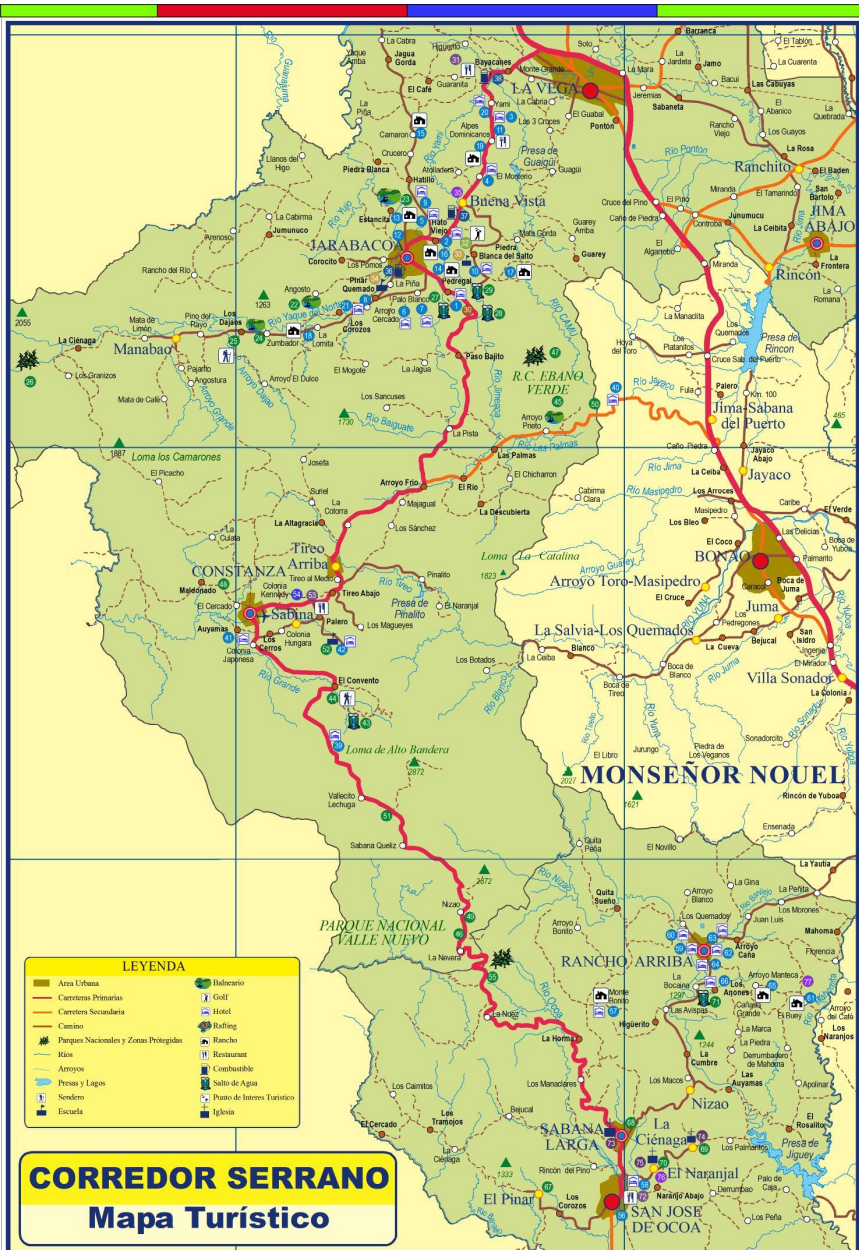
LA VEGA
JARABACOA
Buena Vista
Manabao
CONSTANZA
Sabina
Tireo Arriba
Jima-Sabana del Puerto
Jayaco
BONAO
Juma
Arroyo Toro-Masipedro
La Salvia-Los Quemados
Villa Sonador
MONSEÑOR NOUEL
Ranchito
JIMA ABAJO
Rincón
R.C. EBANO VERDE
Loma los Camarones
Loma La Catalina
Loma de Alto Bandera
PARQUE NACIONAL VALLE NUEVO
RANCHO ARRIBA
SABANA LARGA
La Ciénaga
El Naranjal
El Pinar
SAN JOSE DE OCOA
Nizao
Presa de Rincón
Presa de Jigüey
Presa de Guaigüí
Presa de Pinalito
Río Yaque del Norte
Río Jimenoa
Río Grande
Río Jima
Río Masipedro
Río Yuna
Río Nizao
Río Ocoa
Río Baiguate
Río Camú
Río Tireo
Paso Bajito
Arroyo Frío
La Pista
Las Palmas
El Río
La Descubierta
El Convento
Vallecito Lechuga
Sabana Queliz
La Nevera
La Horma
Los Corozos
Rincón del Pino
Pinar Quemado
Pedregal
Piedra Blanca del Salto
Hato Viejo
Los Dajaos
Angosto
Zumbador
Los Gorozos
Colonia Kennedy
Colonia Hungara
Colonia Japonesa
Los Cerros
Auyamas
El Cercado
Maldonado
La Culata
La Altagracia
Tireo al Medio
Tireo Abajo
Palero
Los Maqueyes
Pinalito
El Naranjal
Los Botados
Boca de Jima
Los Arroces
Las Cabuyas
Jamo
Bacui
Sabaneta
Jeremías
Pontón
El Guabal
Los 3 Cruces
Yami
Alpes Dominicanos
El Montero
Guarey
La Mata Gorda
Camaron
Crucero
El Café
Guaranita
Jagua Gorda
Bayacanes
Monte Grande
La Cabrera
Llanos del Higo
Piedra Blanca
Atolladero
Hatillo
Estancita
Corocito
Los Pomos
La Piña
Palo Blanco
Arroyo Cercado
La Lomita
El Mogote
La Jagua
Los Sancuses
Arroyo El Dulce
Mata de Limón
Pino del Rayo
La Ciénaga
Los Granizos
Pajarito
Angostura
Mata de Café
El Picacho
Josefa
Suriel
La Cotorra
Majagual
Los Sánchez
El Chicharron
Arroyo Prieto
1263
2055
1730
1887
1823
2872
2872
1621
2027
1244
1297
1333
465
Km. 100
Cruce Sabana del Puerto
Los Quemados
Los Platanitos
La Manacita
Hoya del Toro
Fula
Palero
Caño Piedra
La Ceiba
Cabirma Clara
Masipedro
Los Bleo
El Coco
Caracol
El Cruce
Los Pedregones
Bejucal
La Cueva
San Isidro
El Mirador
La Colonia
Sonadorcito
Rincón de Yuboa
Ensenada
El Novillo
Quita Peña
Quita Sueño
Arroyo Blanco
Los Quemados
Arroyo Caña
Arroyo Bonito
Monte Bonito
Higüerito
Las Avispas
La Bocaina
Los Aguacates
La Cumbre
Las Auyamas
Los Macos
Los Manaciares
Los Caimitos
Los Tramojos
Bejucal
El Cercado
La Ciénaga
Naranjo Abajo
Los Palmaritos
Derrumbadero de Mahoma
La Piedra
La Marca
Caña Grande
Arroyo Manteca
Juan Luis
Los Morones
Mahoma
Florencia
La Peñita
La Gina
La Yautía
El Rosalito
Apolinar
Palo de Caja
Los Peña
Derrumbao
El Badén
San Bartolo
La Frontera
La Romana
Controba
Jumunucu
La Ceibita
El Tamarindo
Miranda
El Pinito
Cruce del Pino
Caño de Piedra
El Algarrobo
La Rosa
Los Guayos
El Abanico
Rancho Viejo
La Cuarenta
El Tablón
Barranca
La Jardeta
Caribe
Las Delicias
Boca de Yuboa
Palmarito
Mata de Limón
Jumunuco
La Cabirma
Arenoso
Rancho del Rio
LEYENDA
Area Urbana
Carreteras Primarias
Carretera Secundaria
Camino
Parques Nacionales y Zonas Protegidas
Rios
Arroyos
Presas y Lagos
Sendero
Escuela
Balneario
Golf
Hotel
Rafting
Rancho
Restaurant
Combustible
Salto de Agua
Punto de Interes Turistico
Iglesia
CORREDOR SERRANO
Mapa Turístico